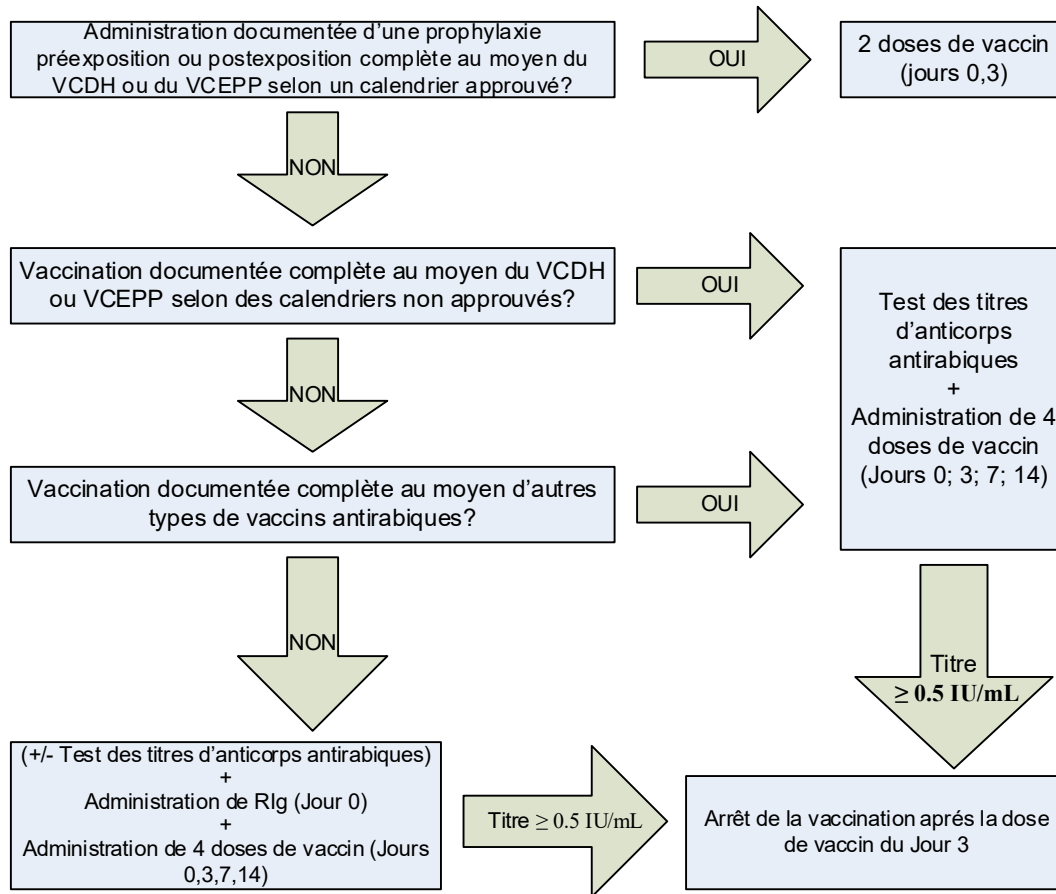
Administration documentée d'une prophylaxie préexposition ou postexposition complète au moyen du VCDH ou du VCEPP selon un calendrier approuvé?

OUI

2 doses de vaccin (jours 0,3)

NON

Vaccination documentée complète au moyen du VCDH ou VCEPP selon des calendriers non approuvés?

OUI

Test des titres d'anticorps antirabiques + Administration de 4 doses de vaccin (Jours 0; 3; 7; 14)

NON

Vaccination documentée complète au moyen d'autres types de vaccins antirabiques?

OUI

NON

Titre $\geq$ 0.5 IU/mL

(+/- Test des titres d'anticorps antirabiques) + Administration de RIg (Jour 0) + Administration de 4 doses de vaccin (Jours 0,3,7,14)

Titre $\geq$ 0.5 IU/mL

Arrêt de la vaccination aprés la dose de vaccin du Jour 3